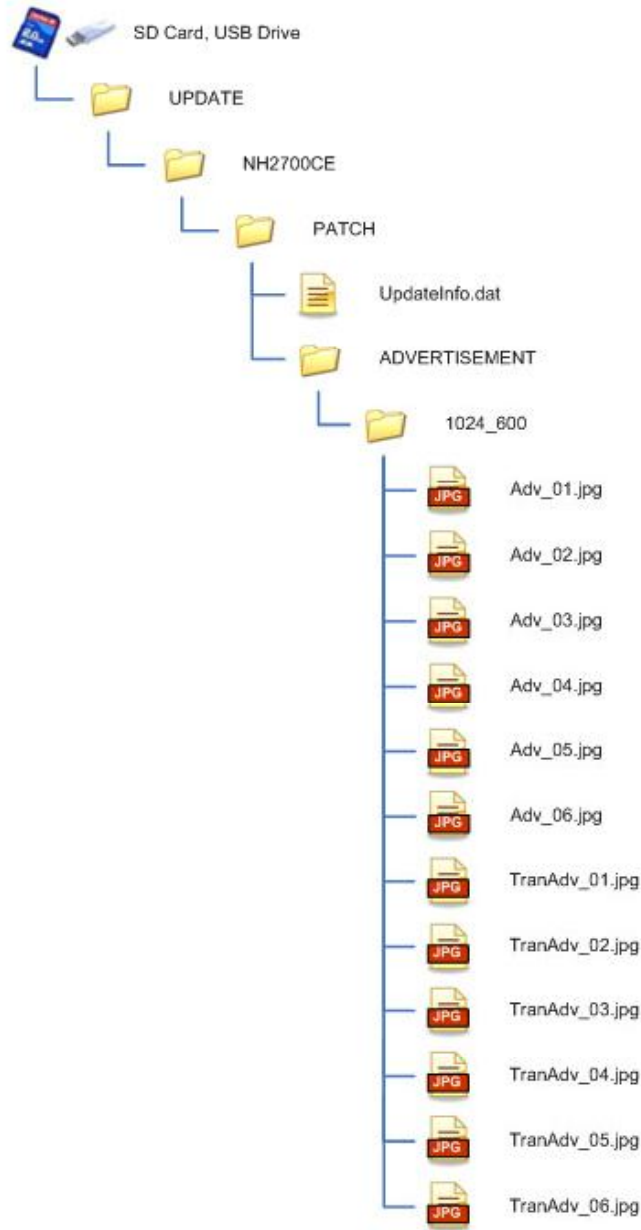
SD Card, USB Drive

UPDATE

NH2700CE

PATCH

UpdateInfo.dat

ADVERTISEMENT

1024_600

JPG Adv_01.jpg

JPG Adv_02.jpg

JPG Adv_03.jpg

JPG Adv_04.jpg

JPG Adv_05.jpg

JPG Adv_06.jpg

JPG TranAdv_01.jpg

JPG TranAdv_02.jpg

JPG TranAdv_03.jpg

JPG TranAdv_04.jpg

JPG TranAdv_05.jpg

JPG TranAdv_06.jpg